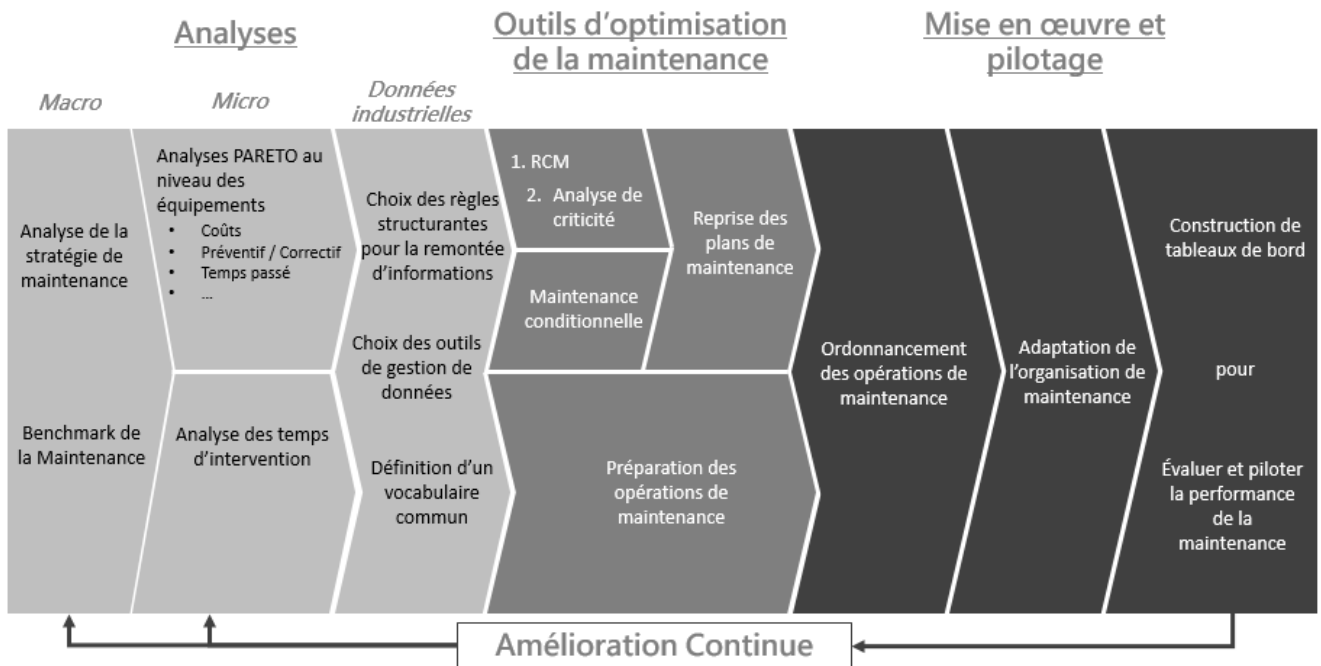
Analyses

Outils d'optimisation de la maintenance

Mise en œuvre et pilotage

Macro

Micro

Données industrielles

Analyse de la stratégie de maintenance

Benchmark de la Maintenance

Analyses PARETO au niveau des équipements
• Coûts
• Préventif / Correctif
• Temps passé
• ...

Analyse des temps d'intervention

Choix des règles structurantes pour la remontée d'informations

Choix des outils de gestion de données

Définition d'un vocabulaire commun

1. RCM
2. Analyse de criticité

Maintenance conditionnelle

Reprise des plans de maintenance

Préparation des opérations de maintenance

Ordonnancement des opérations de maintenance

Adaptation de l'organisation de maintenance

Construction de tableaux de bord

pour

Évaluer et piloter la performance de la maintenance

Amélioration Continue